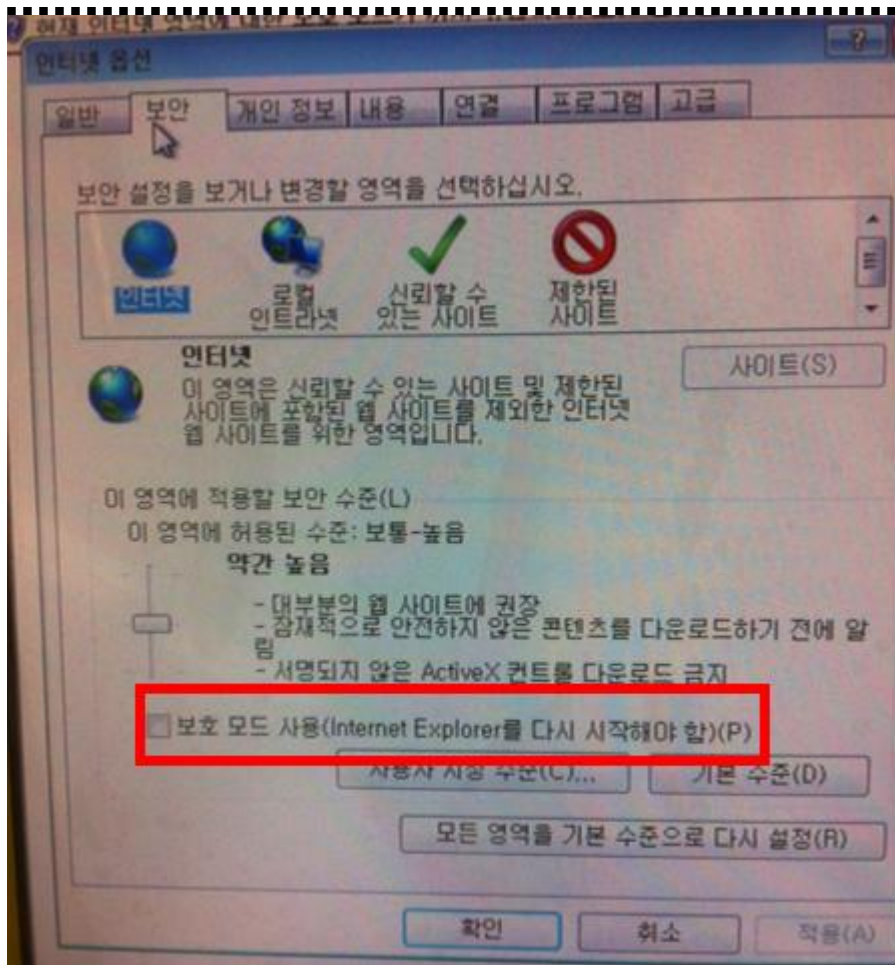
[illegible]

인터넷 옵션

?

일반 | 보안 | 개인 정보 | 내용 | 연결 | 프로그램 | 고급

보안 설정을 보거나 변경할 영역을 선택하십시오.

인터넷

로컬 인트라넷

신뢰할 수 있는 사이트

제한된 사이트

인터넷

이 영역은 신뢰할 수 있는 사이트 및 제한된 사이트에 포함된 웹 사이트를 제외한 인터넷 웹 사이트를 위한 영역입니다.

사이트(S)

이 영역에 적용할 보안 수준(L)

이 영역에 허용된 수준: 보통-높음

약간 높음

- 대부분의 웹 사이트에 권장
- 잠재적으로 안전하지 않은 콘텐츠를 다운로드하기 전에 알림
- 서명되지 않은 ActiveX 컨트롤 다운로드 금지

보호 모드 사용(Internet Explorer를 다시 시작해야 함)(P)

사용자 지정 수준(C)...

기본 수준(D)

모든 영역을 기본 수준으로 다시 설정(R)

확인

취소

적용(A)